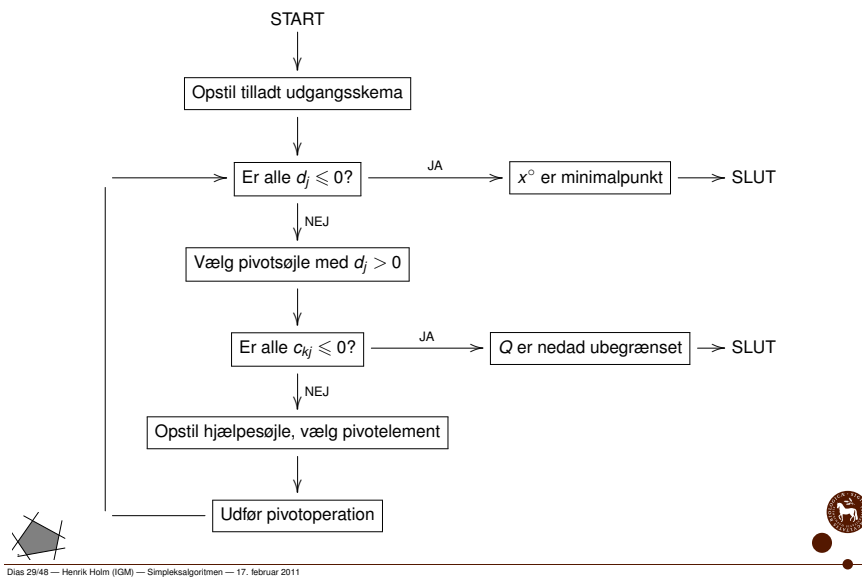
START

Opstil tilladt udgangsskema

Er alle $d_j \leqslant 0$?

JA

$x^\circ$ er minimalpunkt

SLUT

NEJ

Vælg pivotsøjle med $d_j > 0$

Er alle $c_{kj} \leqslant 0$?

JA

$Q$ er nedad ubegrænset

SLUT

NEJ

Opstil hjælpesøjle, vælg pivotelement

Udfør pivotoperation

Dias 29/48 — Henrik Holm (IGM) — Simpleksalgoritmen — 17. februar 2011